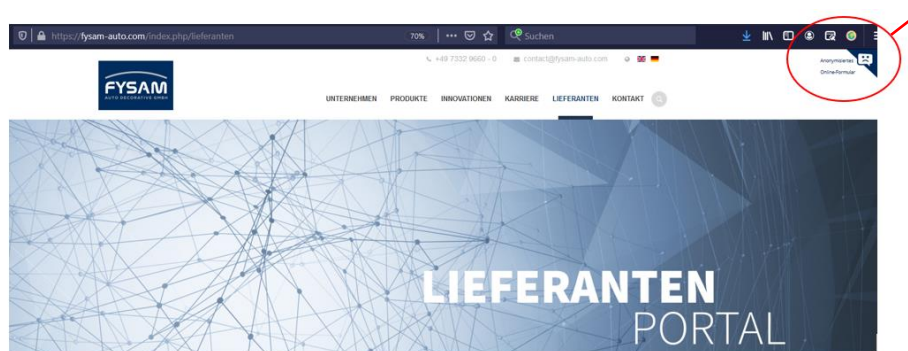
https://fysam-auto.com/index.php/lieferanten

70%

Suchen

FYSAM
AUTO DECORATIVE GMBH

+49 7332 9660 - 0

contact@fysam-auto.com

UNTERNEHMEN PRODUKTE INNOVATIONEN KARRIERE LIEFERANTEN KONTAKT

Anonymisiertes Online-Formular

LIEFERANTEN
PORTAL